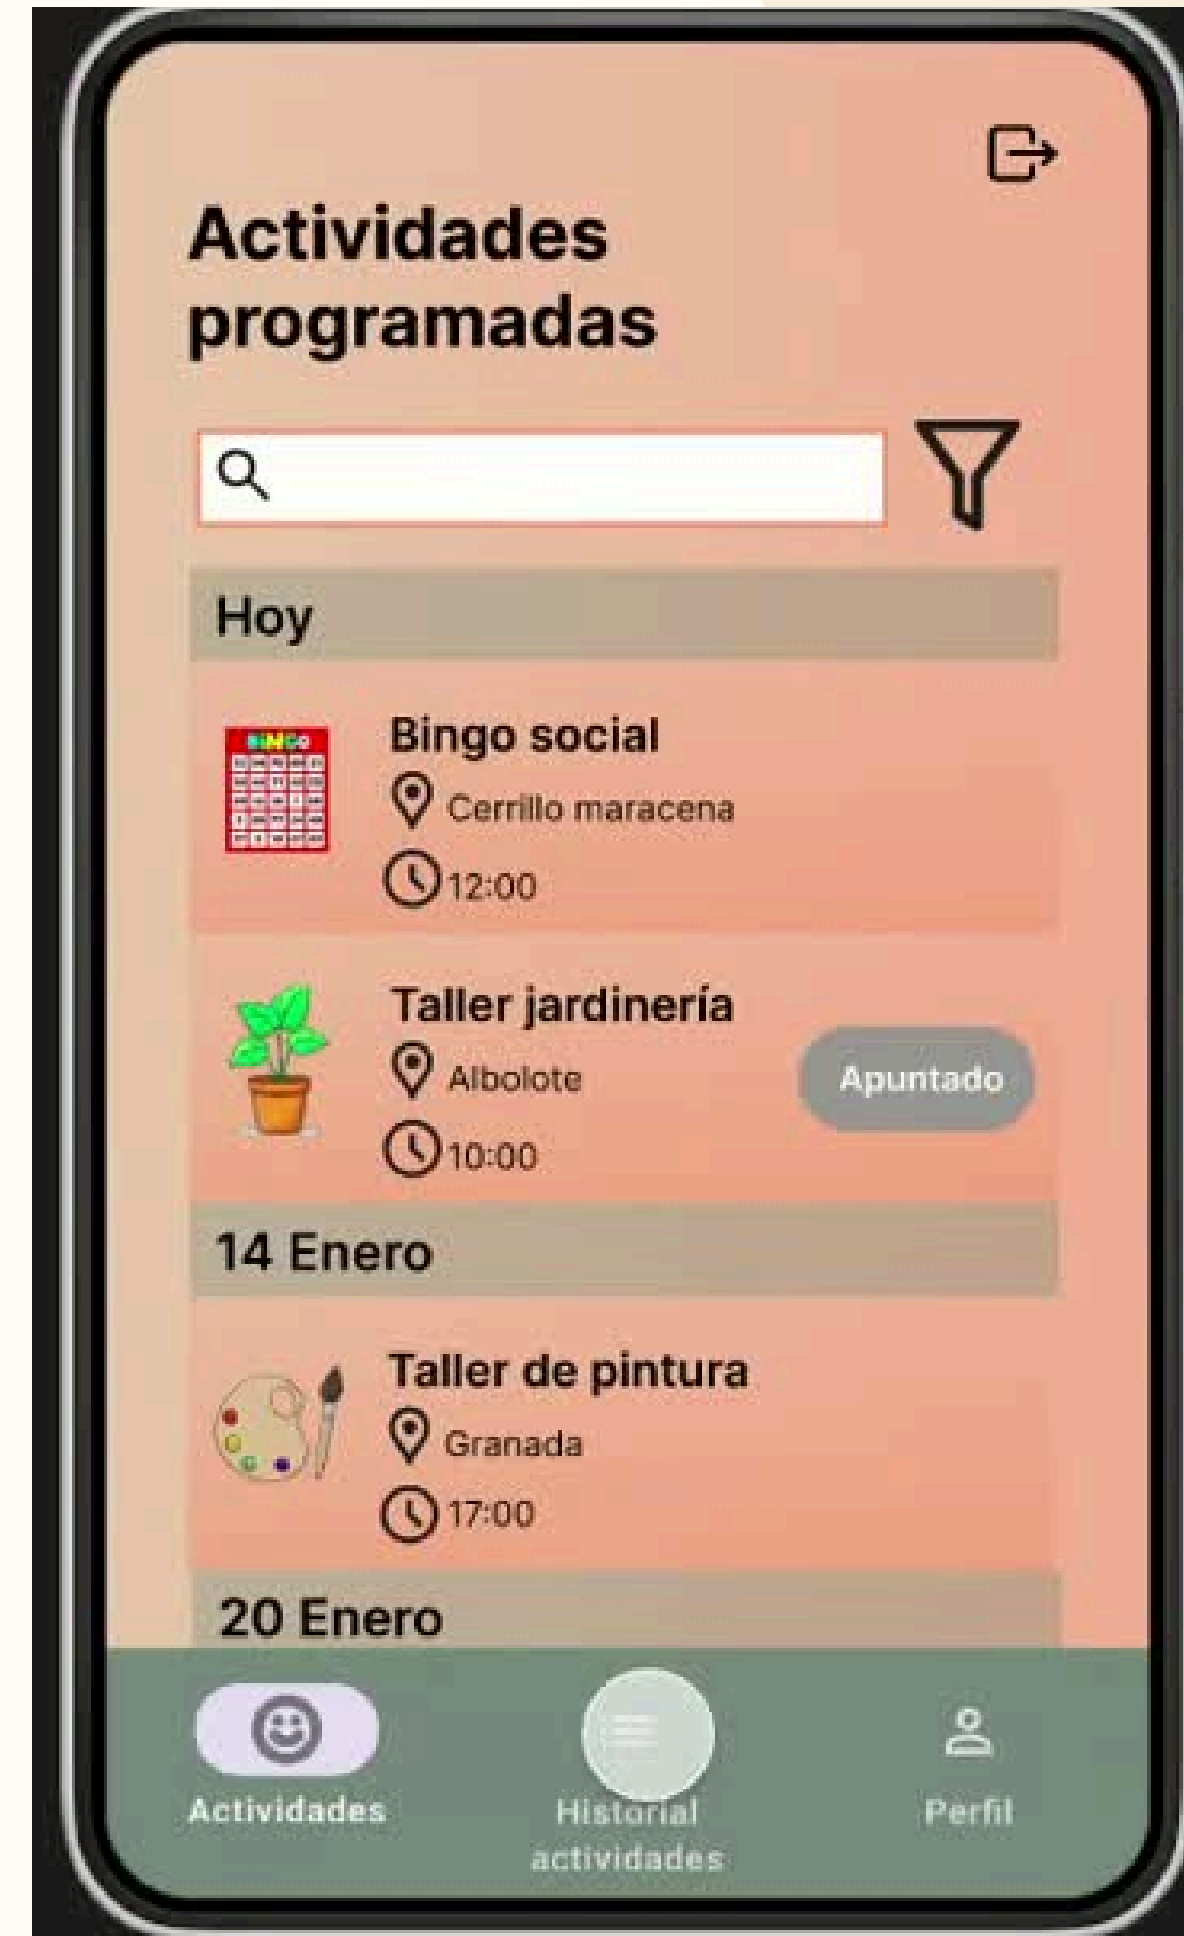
Actividades programadas

Hoy

BINGO

Bingo social
Cerrillo maracena
12:00

Taller jardinería
Albolote
10:00
Apuntado

14 Enero

Taller de pintura
Granada
17:00

20 Enero

Actividades
Historial actividades
Perfil